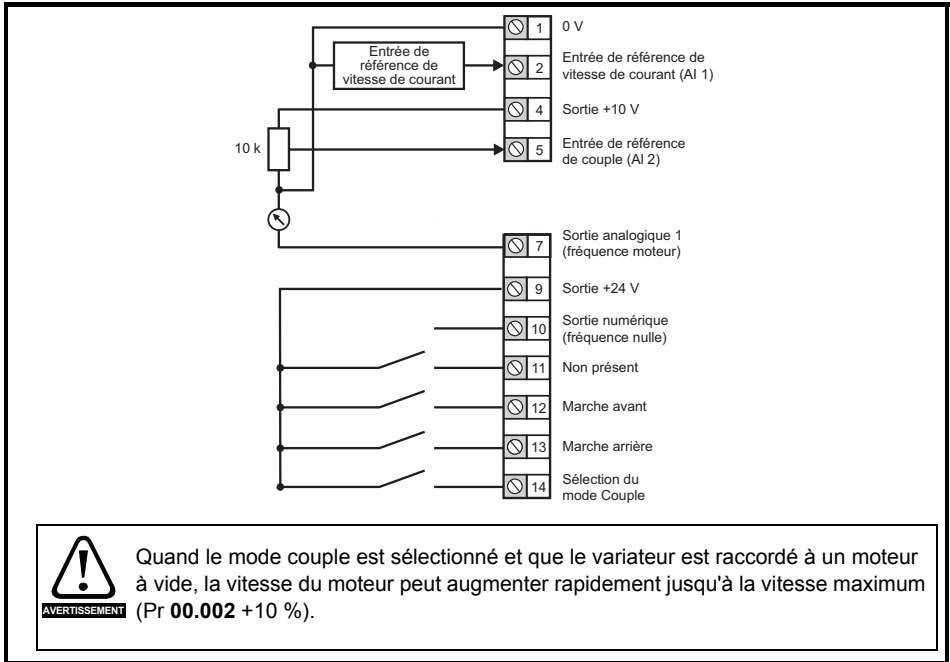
Entrée de référence de vitesse de courant

10 k

1 0 V

2 Entrée de référence de vitesse de courant (AI 1)

4 Sortie +10 V

5 Entrée de référence de couple (AI 2)

7 Sortie analogique 1 (fréquence moteur)

9 Sortie +24 V

10 Sortie numérique (fréquence nulle)

11 Non présent

12 Marche avant

13 Marche arrière

14 Sélection du mode Couple

AVERTISSEMENT

Quand le mode couple est sélectionné et que le variateur est raccordé à un moteur à vide, la vitesse du moteur peut augmenter rapidement jusqu'à la vitesse maximum (Pr **00.002** +10 %).